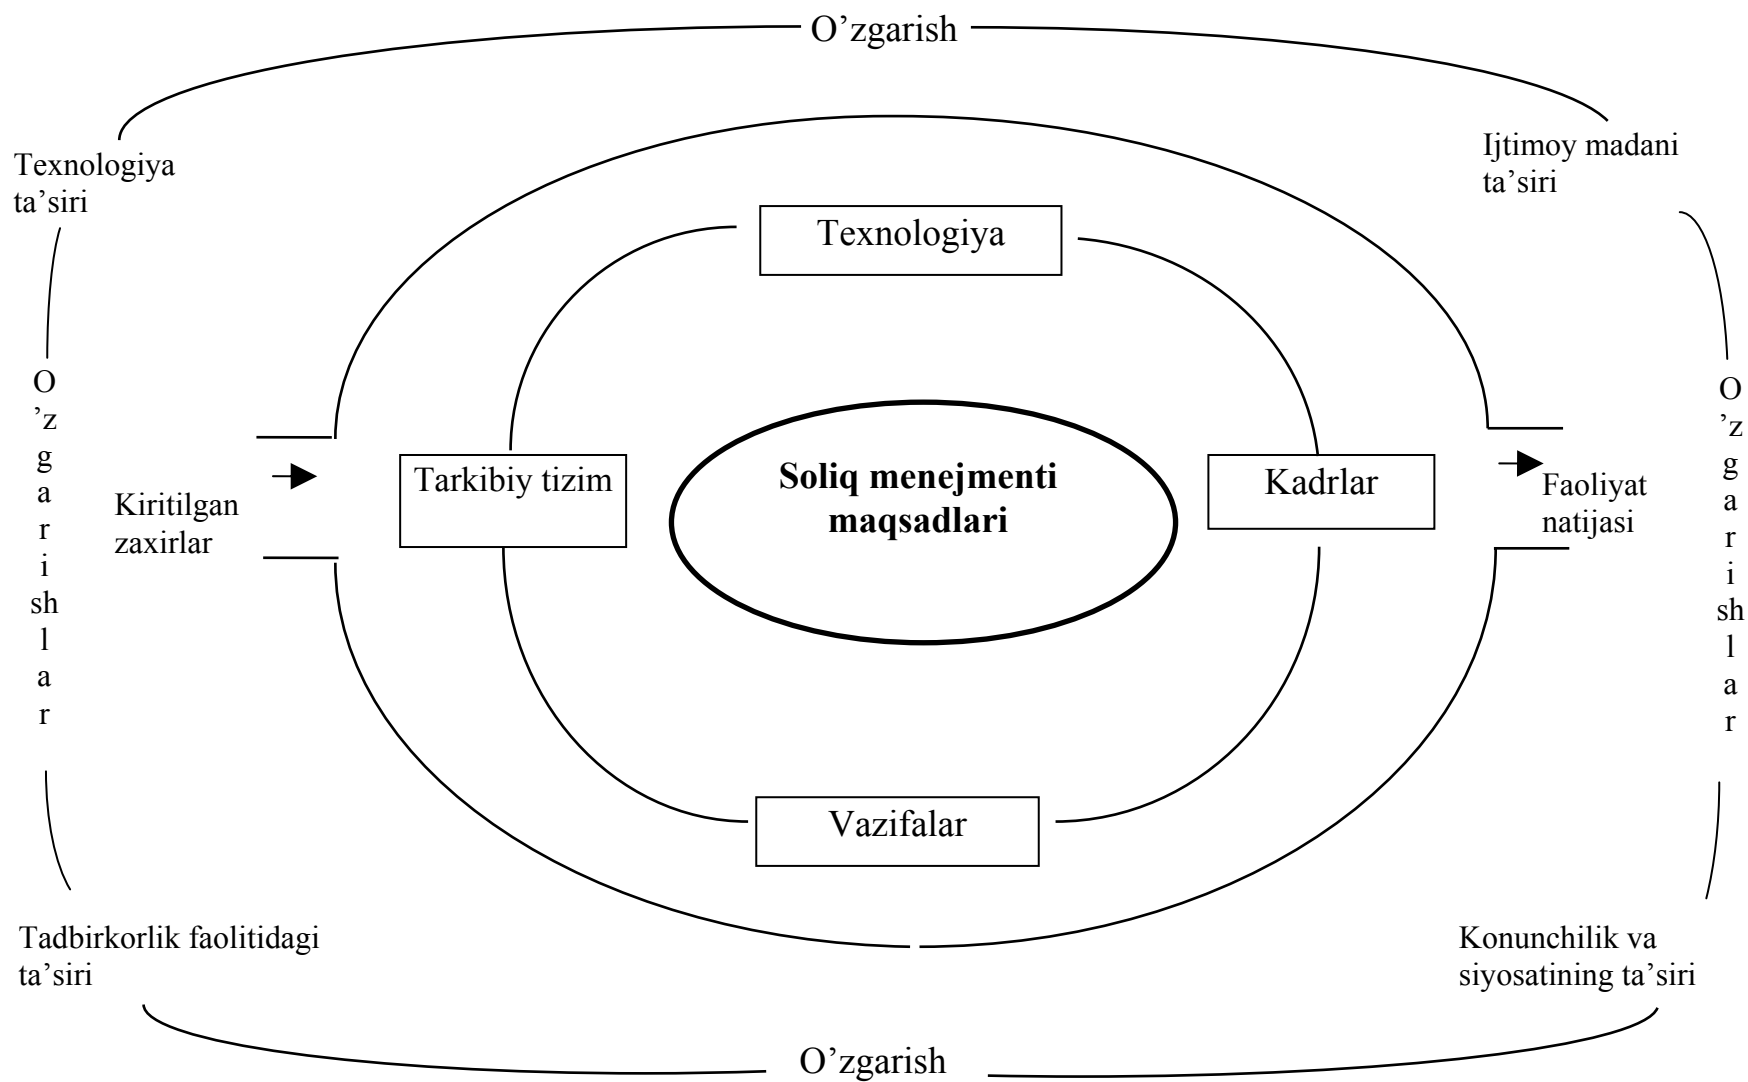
O’zgarish

Texnologiya ta’siri

Ijtimoy madani ta’siri

Texnologiya

O’zgarishlar

Kiritilgan zaxirlar

Tarkibiy tizim

Soliq menejmenti maqsadlari

Kadrlar

Faoliyat natijasi

O’zgarishlar

Vazifalar

Tadbirkorlik faolitidagi ta’siri

Konunchilik va siyosatining ta’siri

O’zgarish